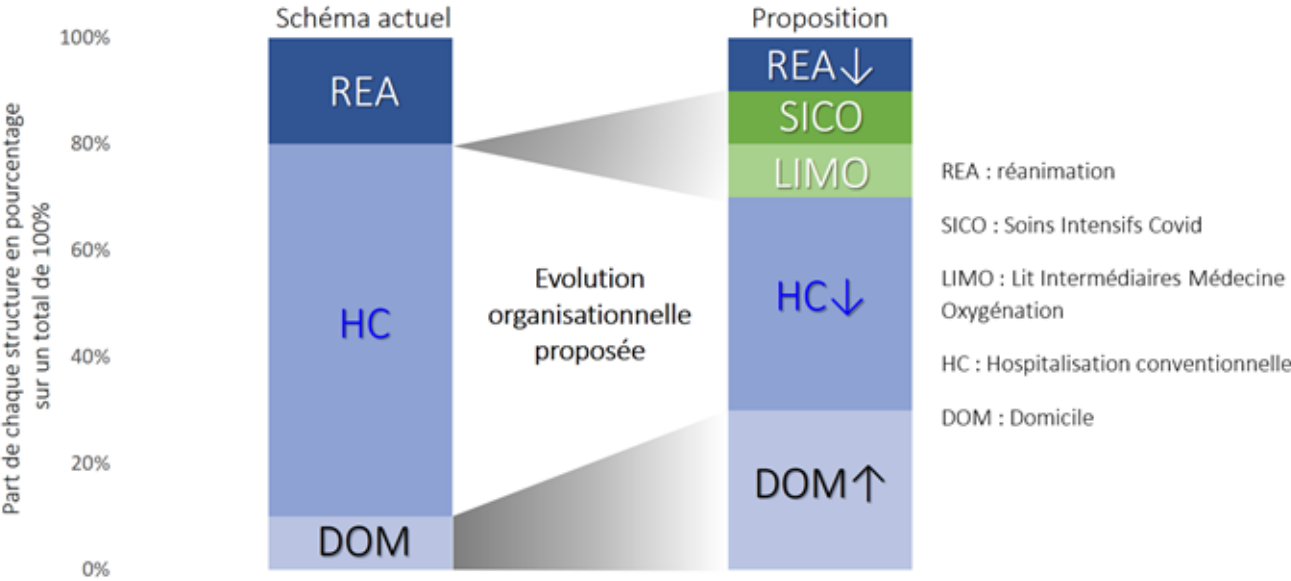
Part de chaque structure en pourcentage sur un total de 100%

100%
80%
60%
40%
20%
0%

Schéma actuel

REA

HC

DOM

Evolution organisationnelle proposée

Proposition

REA↓

SICO

LIMO

HC↓

DOM↑

REA : réanimation

SICO : Soins Intensifs Covid

LIMO : Lit Intermédiaires Médecine Oxygénation

HC : Hospitalisation conventionnelle

DOM : Domicile